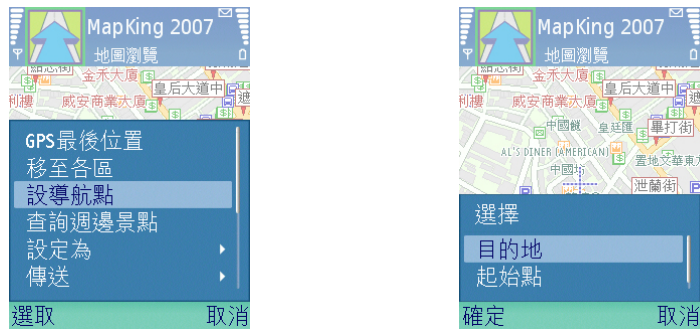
MapKing 2007
地圖瀏覽
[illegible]
金禾大厦
皇后大道中
威安商業大厦
GPS最後位置
移至各區
設導航點
查詢週邊景點
設定為
傳送
選取
取消

MapKing 2007
地圖瀏覽
金禾大厦
皇后大道中
威安商業大厦
中國城
皇廷
畢打街
AL'S DINER (AMERICAN)
雲地交藝車廊
中國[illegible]
泄蘭街
選擇
目的地
起始點
確定
取消